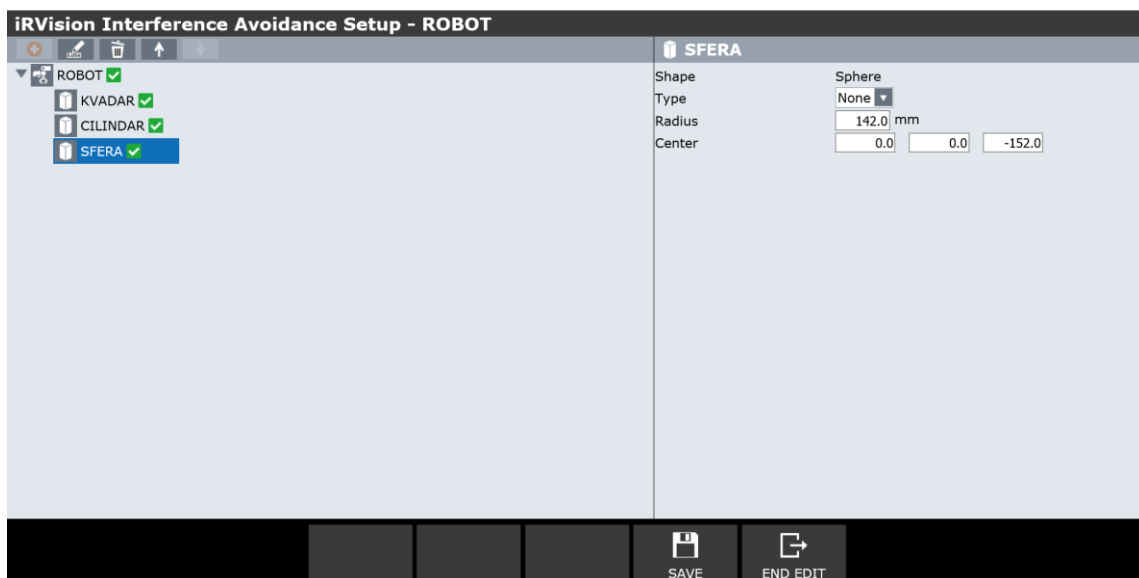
iRVision Interference Avoidance Setup - ROBOT

ROBOT
KVADAR
CILINDAR
SFERA

SFERA

| Shape | Sphere | | |
|---|---|---|---|
| Type | None | | |
| Radius | 142.0 mm | | |
| Center | 0.0 | 0.0 | -152.0 |

SAVE
END EDIT